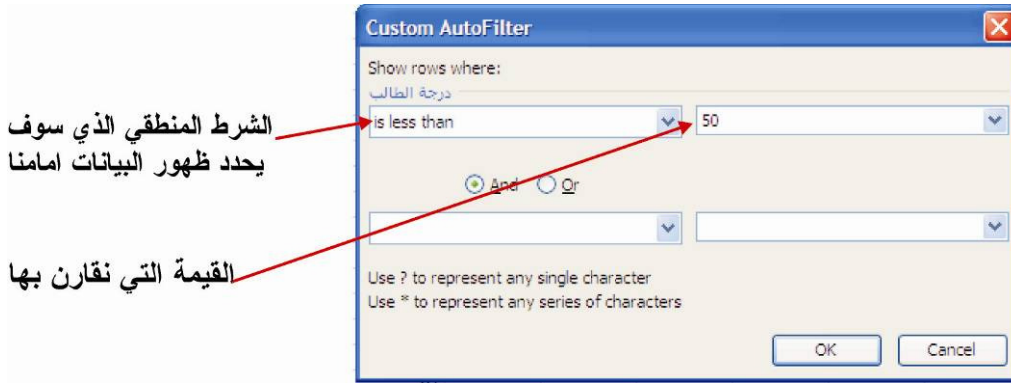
الشرط المنطقي الذي سوف يحدد ظهور البيانات امامنا

القيمة التي نقارن بها

Custom AutoFilter

Show rows where:

درجة الطالب

is less than

50

And

Or

Use ? to represent any single character
Use * to represent any series of characters

OK

Cancel